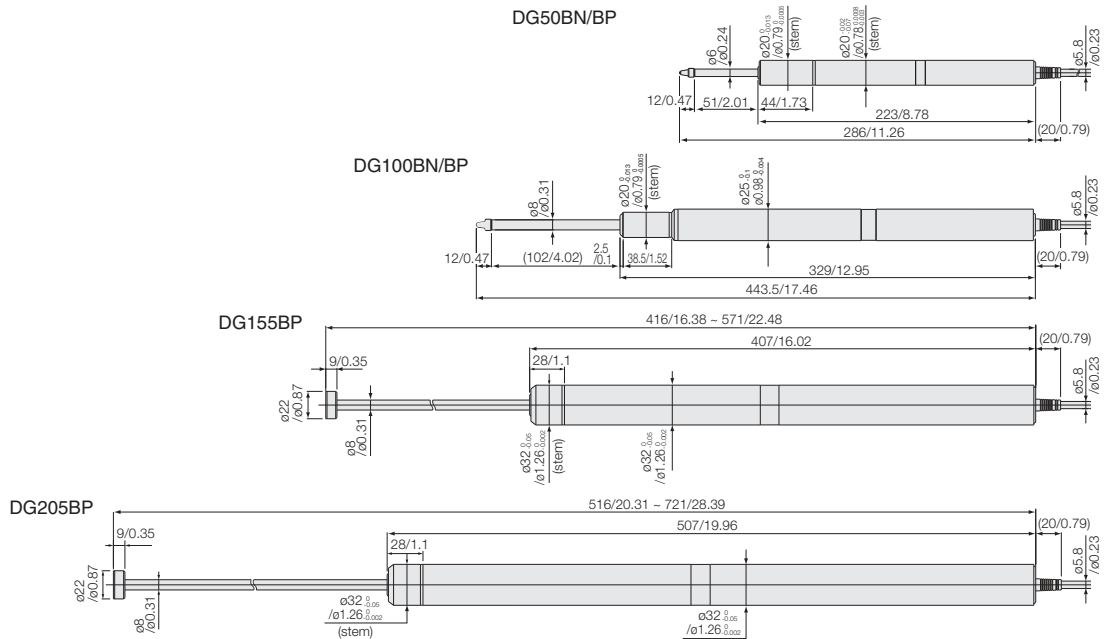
DG50BN/BP

ø6 /ø0.24

ø20 $^{0}_{-0.013}$ /ø0.79 $^{0}_{-0.0005}$ (stem)

ø20 $^{-0.02}_{-0.07}$ /ø0.78 $^{-0.0008}_{-0.003}$ (stem)

ø5.8 /ø0.23

12/0.47

51/2.01

44/1.73

223/8.78

286/11.26

(20/0.79)

DG100BN/BP

ø8 /ø0.31

ø20 $^{0}_{-0.013}$ /ø0.79 $^{0}_{-0.0005}$ (stem)

ø25 $^{0}_{-0.1}$ /ø0.98 $^{0}_{-0.004}$

ø5.8 /ø0.23

12/0.47

(102/4.02)

2.5 /0.1

38.5/1.52

329/12.95

(20/0.79)

443.5/17.46

DG155BP

416/16.38 ~ 571/22.48

(20/0.79)

9/0.35

407/16.02

28/1.1

ø22 /ø0.87

ø5.8 /ø0.23

ø8 /ø0.31

ø32 $^{0}_{-0.05}$ /ø1.26 $^{0}_{-0.002}$ (stem)

ø32 $^{0}_{-0.05}$ /ø1.26 $^{0}_{-0.002}$

DG205BP

516/20.31 ~ 721/28.39

9/0.35

(20/0.79)

507/19.96

28/1.1

ø22 /ø0.87

ø5.8 /ø0.23

ø8 /ø0.31

ø32 $^{0}_{-0.05}$ /ø1.26 $^{0}_{-0.002}$ (stem)

ø32 $^{0}_{-0.05}$ /ø1.26 $^{0}_{-0.002}$